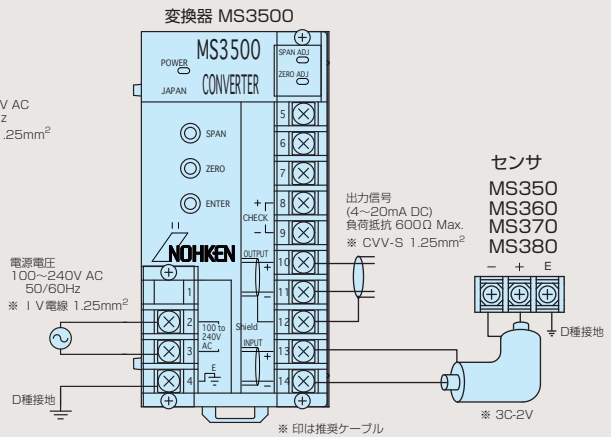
変換器 MS3500

MS3500
POWER
CONVERTER
JAPAN
SPAN ADJ
ZERO ADJ

V AC
z
.25mm$^2$

SPAN
ZERO
ENTER
CHECK
+
−
NOHKEN
OUTPUT
+
−
Shield
INPUT
+
−
100 to 240V AC
E

1
2
3
4
5
6
7
8
9
10
11
12
13
14

出力信号
(4〜20mA DC)
負荷抵抗 600Ω Max.
※ CVV-S 1.25mm$^2$

センサ
MS350
MS360
MS370
MS380
− + E

D種接地

※ 3C-2V

電源電圧
100〜240V AC
50/60Hz
※ IV電線 1.25mm$^2$

D種接地

※ 印は推奨ケーブル